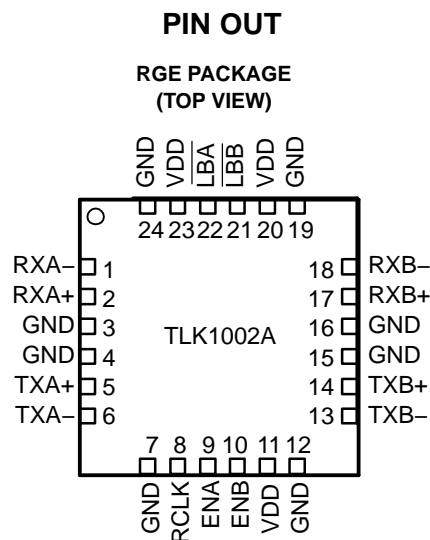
PIN OUT

RGE PACKAGE
(TOP VIEW)

GND VDD $\overline{LBA}$ $\overline{LBB}$ VDD GND

24 23 22 21 20 19

RXA– 1
RXA+ 2
GND 3
GND 4
TXA+ 5
TXA– 6

TLK1002A

18 RXB–
17 RXB+
16 GND
15 GND
14 TXB+
13 TXB–

7 8 9 10 11 12

GND RCLK ENA ENB VDD GND